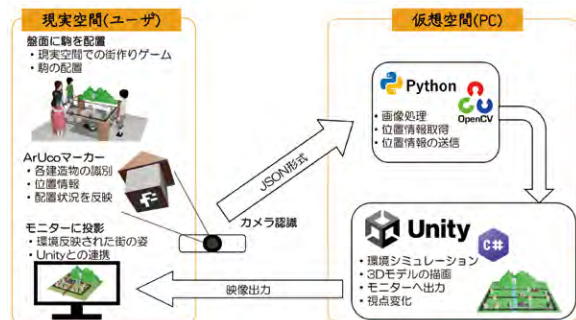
現実空間(ユーザ)

盤面に駒を配置
・現実空間での街作りゲーム
・駒の配置

ArUcoマーカー
・各建造物の識別
・位置情報
・配置状況を反映

モニターに投影
・環境反映された街の姿
・Unityとの連携

仮想空間(PC)

Python

OpenCV

・画像処理
・位置情報取得
・位置情報の送信

JSON形式

カメラ認識

Unity

C#

・環境シミュレーション
・3Dモデルの描画
・モニターへ出力
・視点変化

映像出力